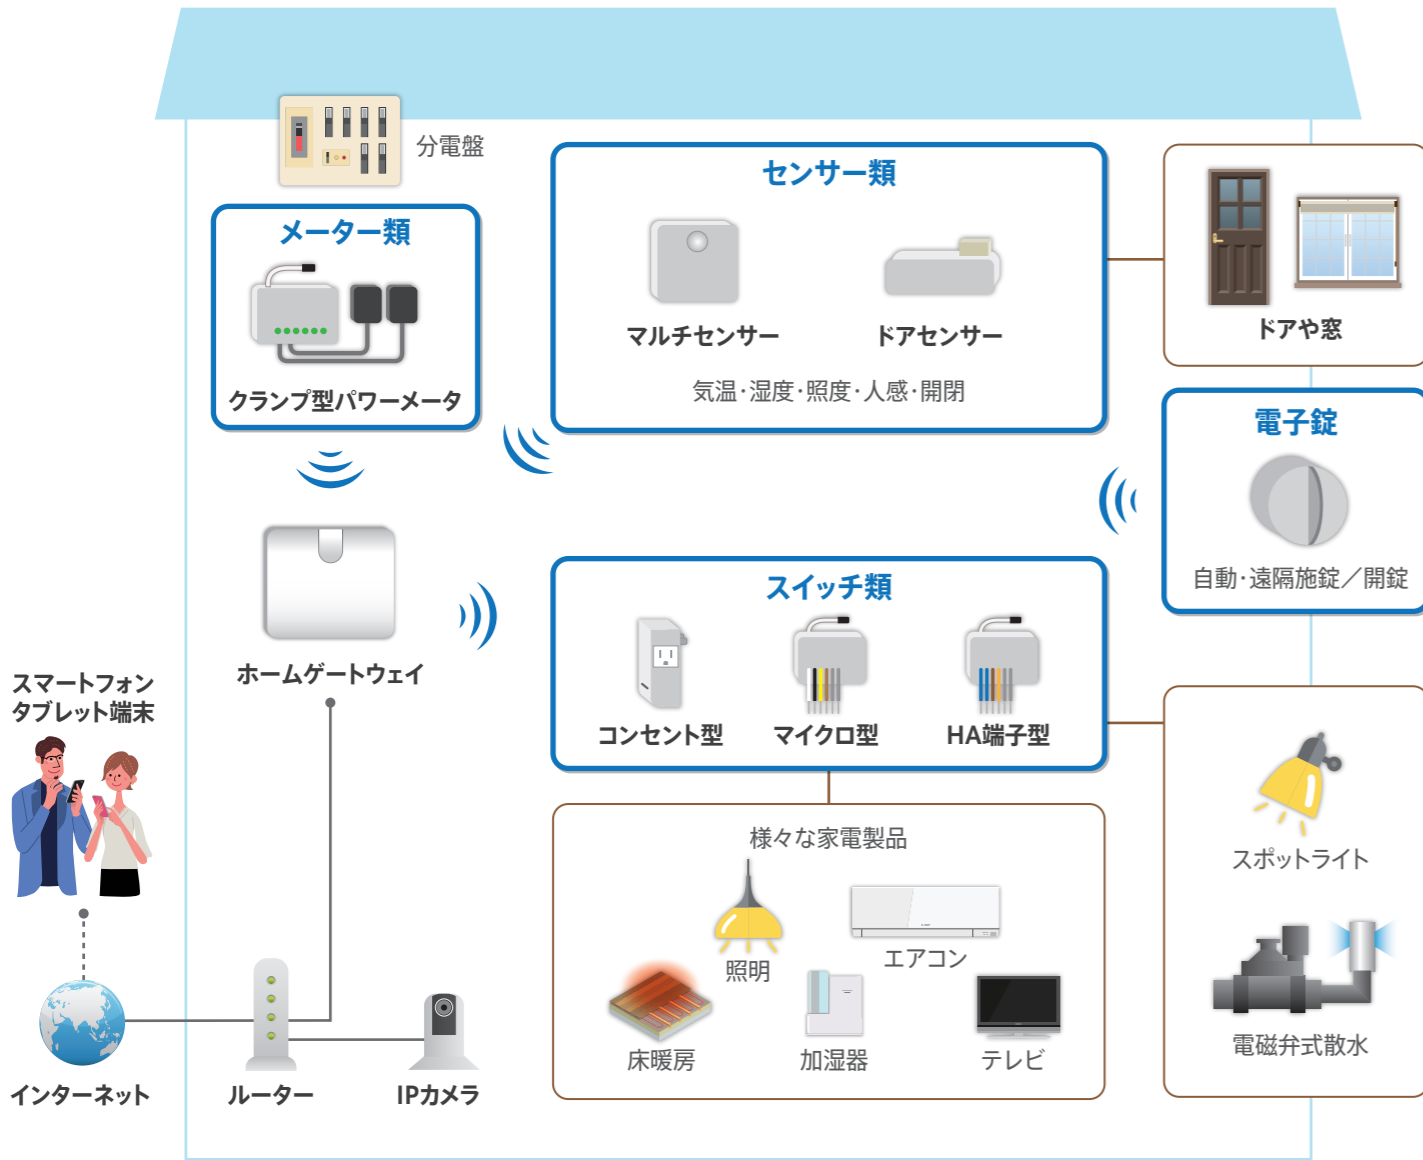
分電盤

メーター類

クランプ型パワーメータ

センサー類

マルチセンサー

ドアセンサー

気温･湿度･照度･人感･開閉

ドアや窓

電子錠

自動･遠隔施錠／開錠

ホームゲートウェイ

スイッチ類

コンセント型

マイクロ型

HA端子型

スマートフォン
タブレット端末

様々な家電製品

照明

エアコン

床暖房

加湿器

テレビ

スポットライト

電磁弁式散水

インターネット

ルーター

IPカメラ